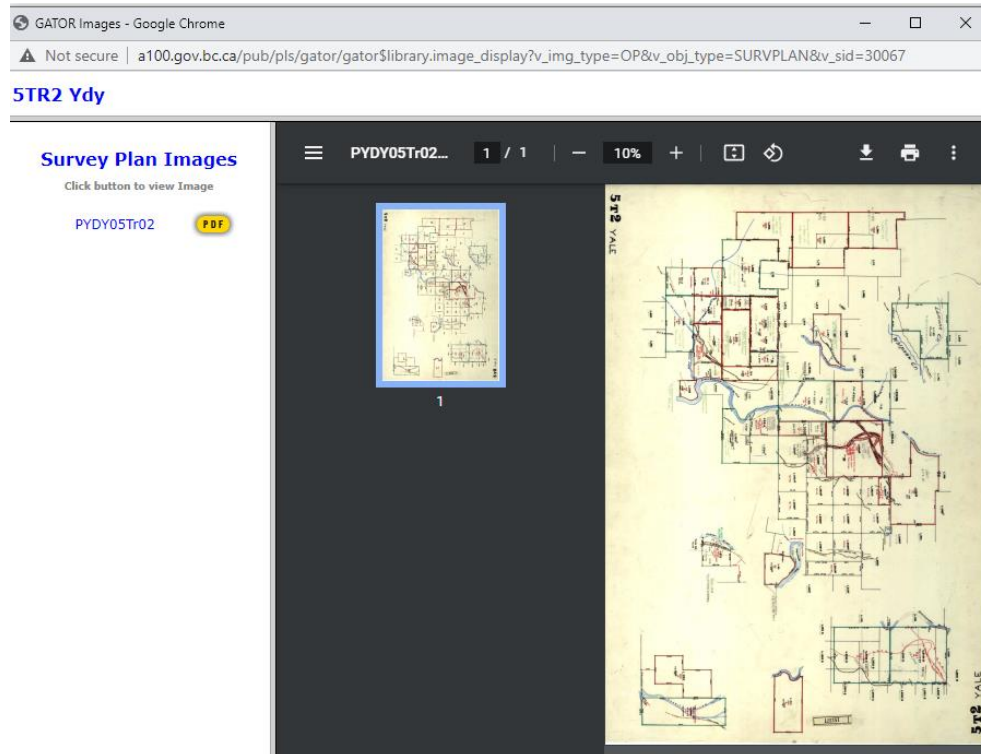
GATOR Images - Google Chrome

Not secure | a100.gov.bc.ca/pub/pls/gator/gator$library.image_display?v_img_type=OP&v_obj_type=SURVPLAN&v_sid=30067

5TR2 Ydy

Survey Plan Images

Click button to view Image

PYDY05Tr02 PDF

PYDY05Tr02... 1 / 1 — 10% +

1

5T2 YALE

5T2 YALE